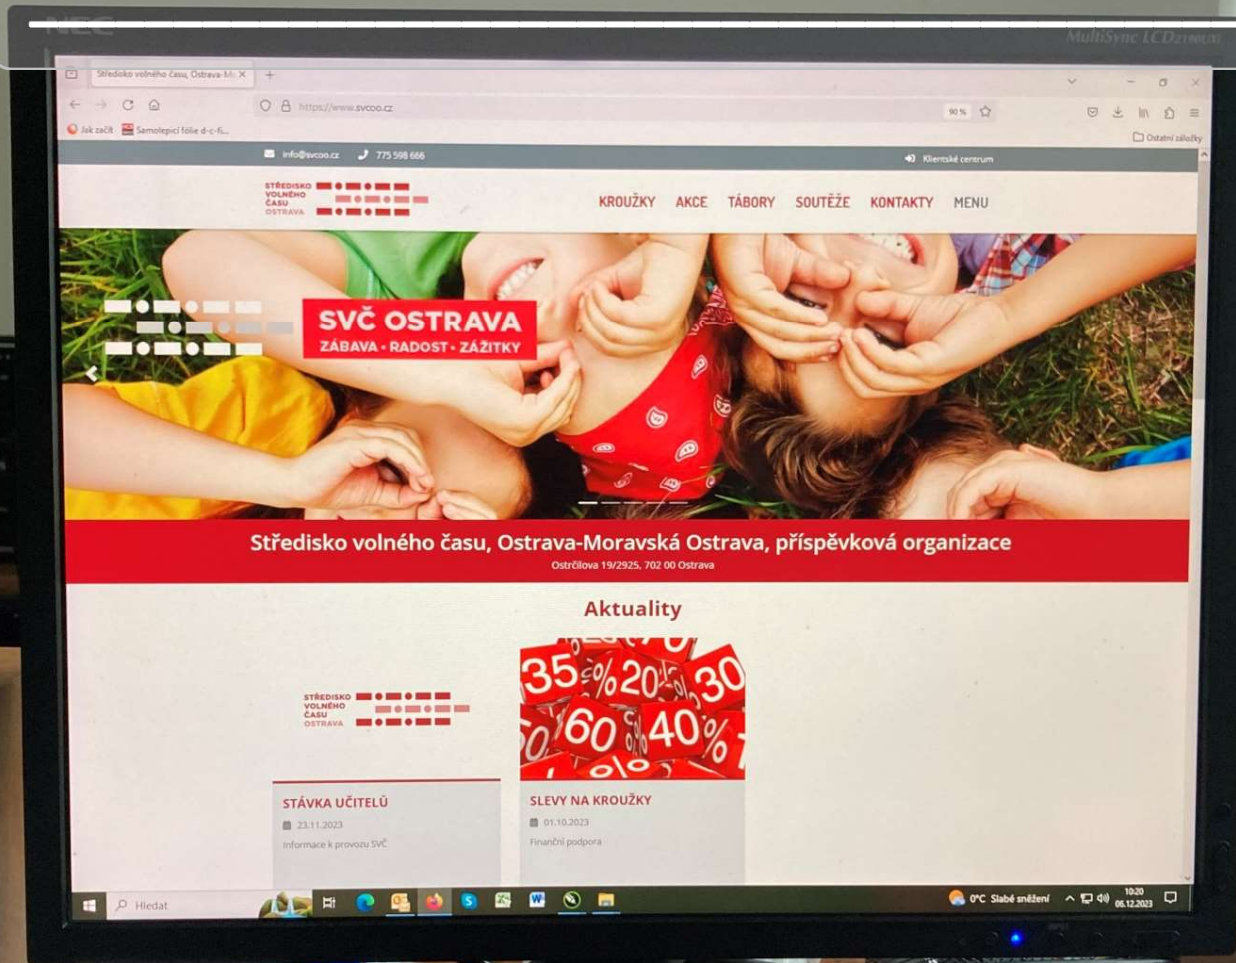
NEC

MultiSync LCD

Středisko volného času, Ostrava-M ×

https://www.svcoo.cz

90 %

Jak začít   Samolepicí fólie d-c-fi...

Ostatní záložky

info@svcoo.cz   775 598 666

Klientské centrum

STŘEDISKO VOLNÉHO ČASU OSTRAVA

KROUŽKY   AKCE   TÁBORY   SOUTĚŽE   KONTAKTY   MENU

SVČ OSTRAVA
ZÁBAVA · RADOST · ZÁŽITKY

Středisko volného času, Ostrava-Moravská Ostrava, příspěvková organizace
Ostrčilova 19/2925, 702 00 Ostrava

Aktuality

STŘEDISKO VOLNÉHO ČASU OSTRAVA

35 % 20 % 30 60 % 40 %

STÁVKA UČITELŮ
23.11.2023
Informace k provozu SVČ

SLEVY NA KROUŽKY
01.10.2023
Finanční podpora

Hledat

0°C Slabé sněžení

10:20
06.12.2023